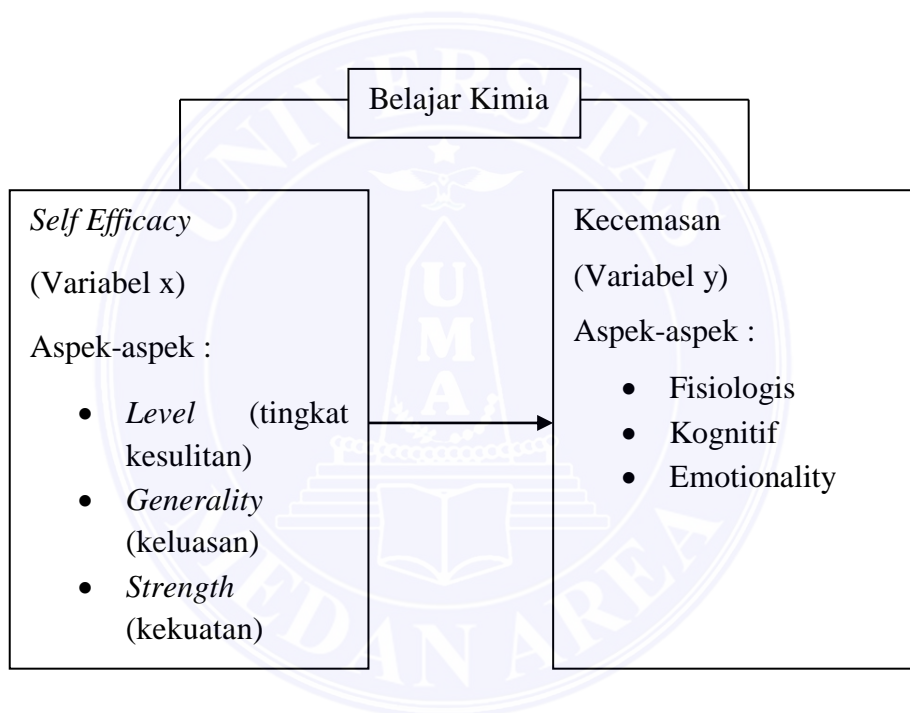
Belajar Kimia

Self Efficacy

(Variabel x)

Aspek-aspek :

- Level (tingkat kesulitan)
- Generality (keluasan)
- Strength (kekuatan)

Kecemasan

(Variabel y)

Aspek-aspek :

- Fisiologis
- Kognitif
- Emotionality

UNIVERSITAS MEDAN AREA

UMA